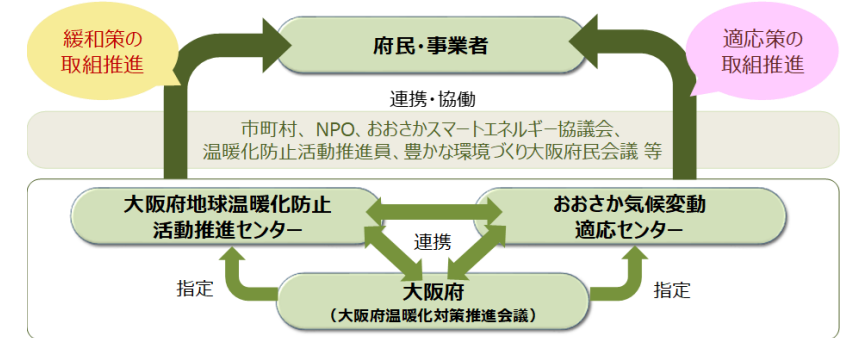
緩和策の
取組推進

府民・事業者

適応策の
取組推進

連携・協働

市町村、NPO、おおさかスマートエネルギー協議会、
温暖化防止活動推進員、豊かな環境づくり大阪府民会議 等

大阪府地球温暖化防止
活動推進センター

おおさか気候変動
適応センター

連携

指定

大阪府
（大阪府温暖化対策推進会議）

指定